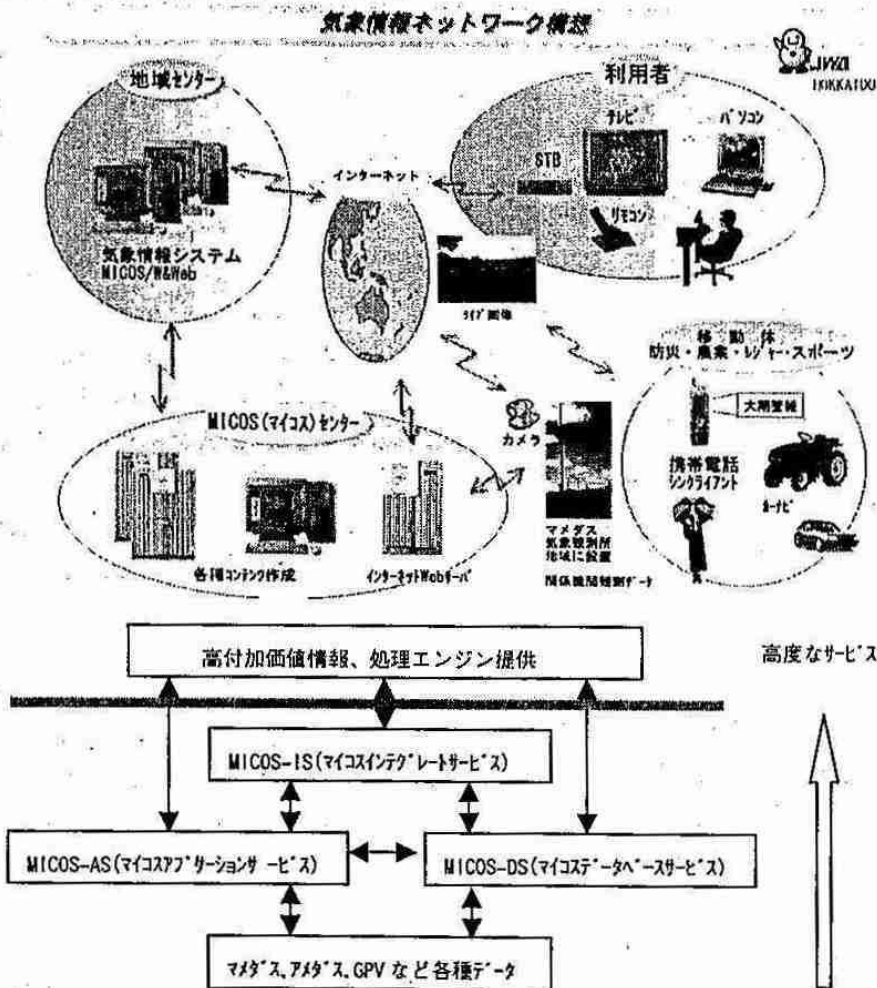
気象情報ネットワーク構想

JWA HOKKAIDO

地域センター

気象情報システム MICOS/W&Web

利用者

テレビ

パソコン

STB

リモコン

インターネット

ライブ画像

移動体
防災・農業・レジャー・スポーツ

大雨警報

携帯電話 シンクライアント

カーナビ

MICOS(マイコス)センター

カメラ

各種コンテンツ作成

インターネットWebサーバ

マメダス
気象観測所
地域に設置

関係機関観測データ

高付加価値情報、処理エンジン提供

高度なサービス

MICOS-IS(マイコスインテグレートサービス)

MICOS-AS(マイコスアプリケーションサービス)

MICOS-DS(マイコスデータベースサービス)

マメダス、アメダス、GPV など各種データ